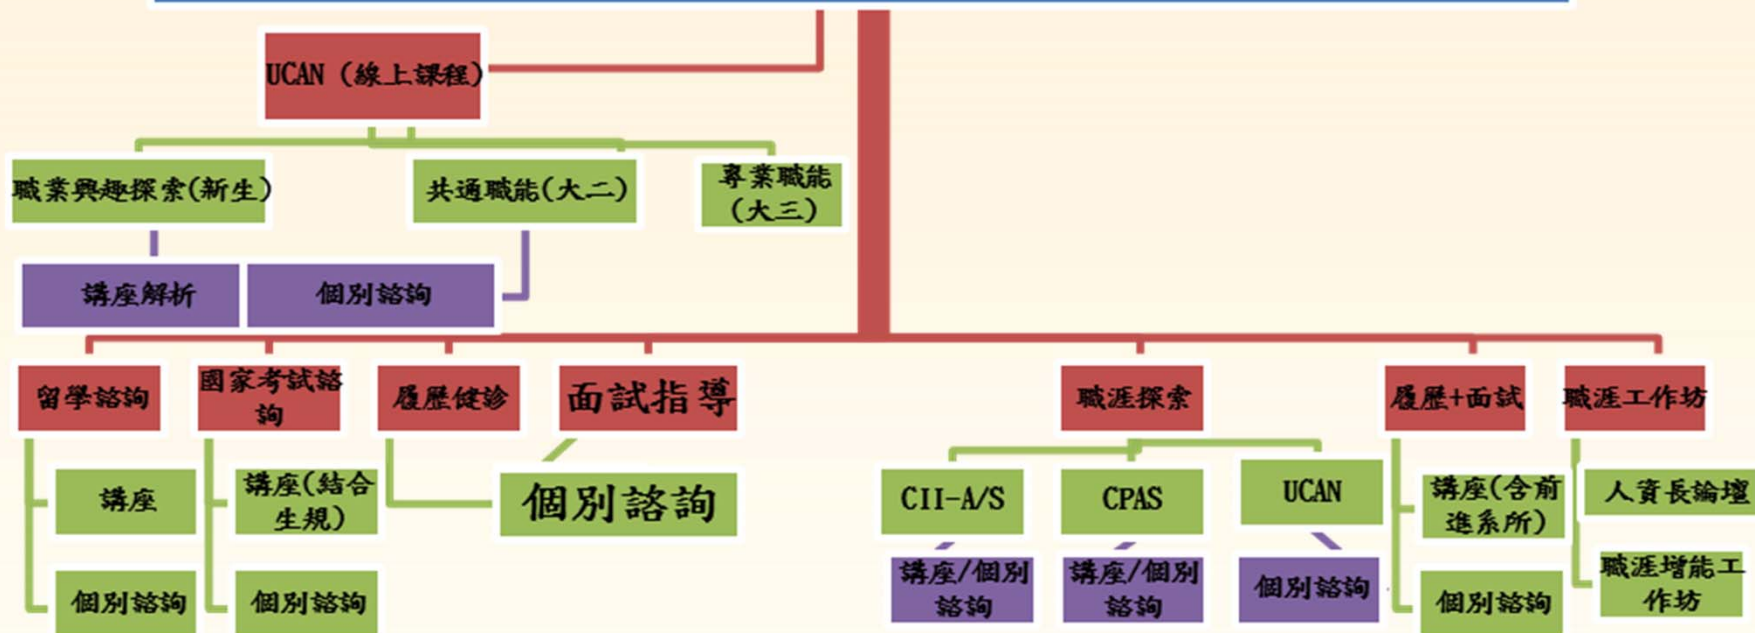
UCAN (線上課程)

職業興趣探索(新生)

共通職能(大二)

專業職能 (大三)

講座解析

個別諮詢

留學諮詢

國家考試諮詢

履歷健診

面試指導

職涯探索

履歷+面試

職涯工作坊

講座

個別諮詢

講座(結合生規)

個別諮詢

個別諮詢

CII-A/S

CPAS

UCAN

講座/個別諮詢

講座/個別諮詢

個別諮詢

講座(含前進系所)

個別諮詢

人資長論壇

職涯增能工作坊